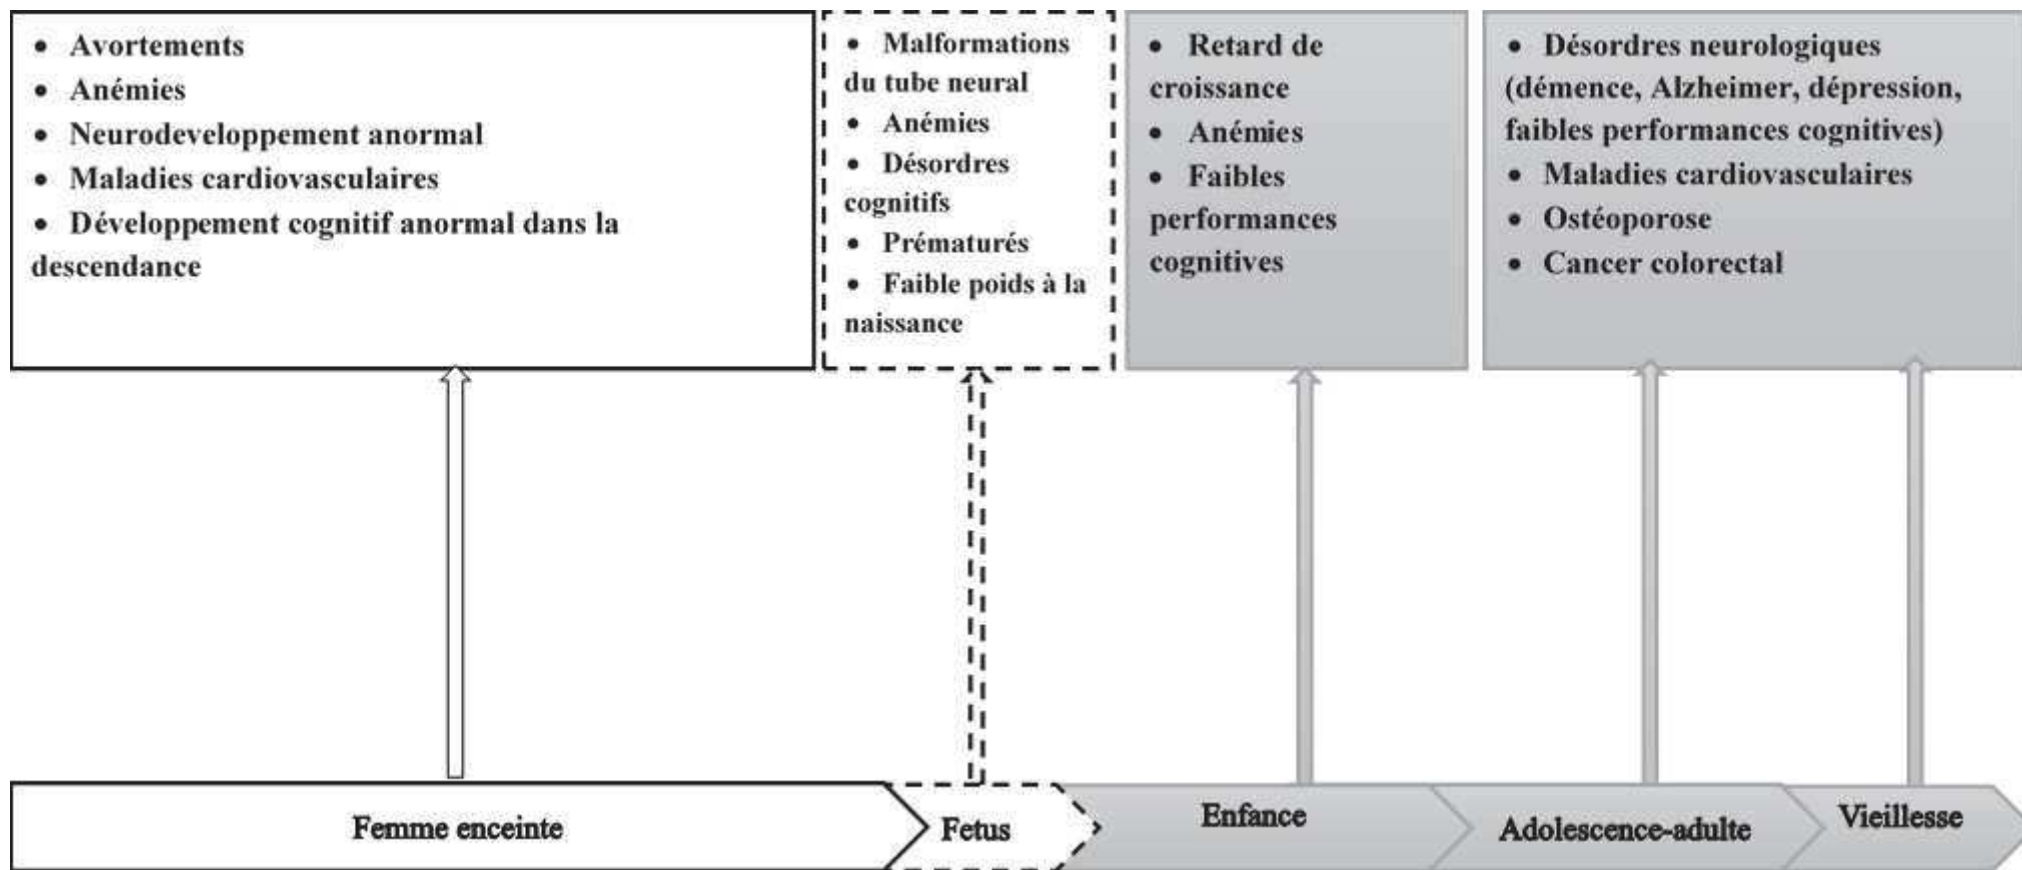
- Avortements
- Anémies
- Neurodeveloppement anormal
- Maladies cardiovasculaires
- Développement cognitif anormal dans la descendance

- Malformations du tube neural
- Anémies
- Désordres cognitifs
- Prématurés
- Faible poids à la naissance

- Retard de croissance
- Anémies
- Faibles performances cognitives

- Désordres neurologiques (démence, Alzheimer, dépression, faibles performances cognitives)
- Maladies cardiovasculaires
- Ostéoporose
- Cancer colorectal

Femme enceinte

Fetus

Enfance

Adolescence-adulte

Vieillesse